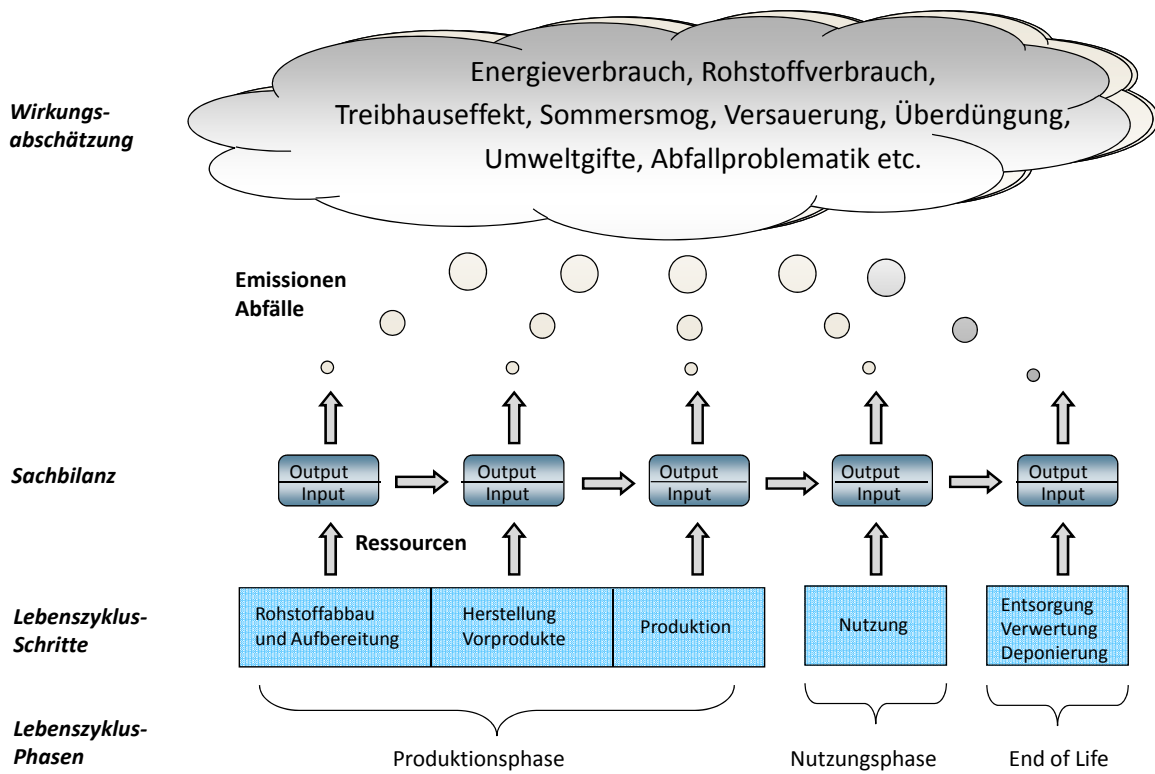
Wirkungsabschätzung

Energieverbrauch, Rohstoffverbrauch, Treibhauseffekt, Sommersmog, Versauerung, Überdüngung, Umweltgifte, Abfallproblematik etc.

Emissionen
Abfälle

Sachbilanz

Output
Input

Output
Input

Output
Input

Output
Input

Output
Input

Ressourcen

Lebenszyklus-Schritte

Rohstoffabbau und Aufbereitung

Herstellung Vorprodukte

Produktion

Nutzung

Entsorgung
Verwertung
Deponierung

Lebenszyklus-Phasen

Produktionsphase

Nutzungsphase

End of Life